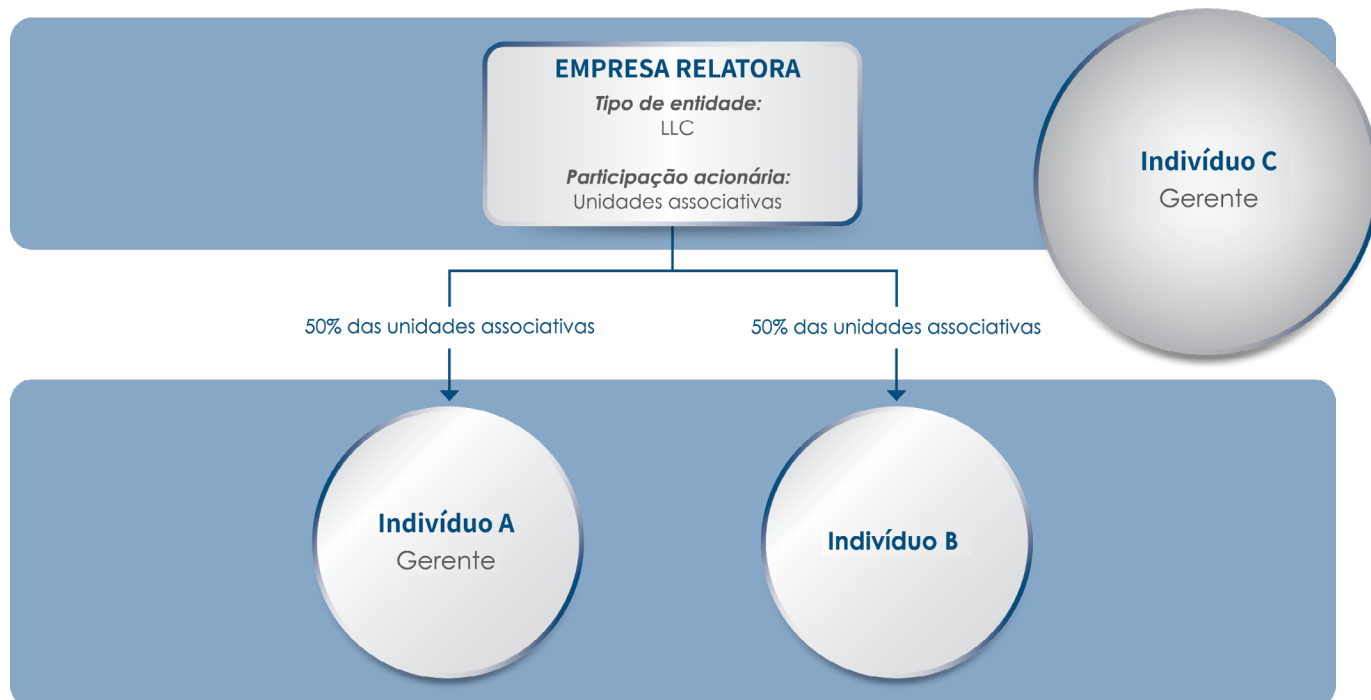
EMPRESA RELATORA
Tipo de entidade:
LLC

Participação acionária:
Unidades associativas

Indivíduo C
Gerente

50% das unidades associativas

50% das unidades associativas

Indivíduo A
Gerente

Indivíduo B